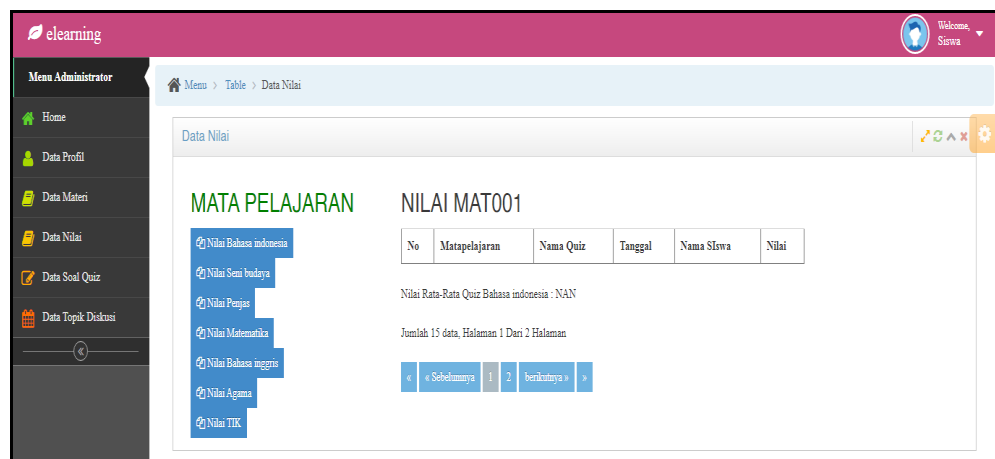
elearning

Welcome, Siswa

Menu Administrator

Home

Data Profil

Data Materi

Data Nilai

Data Soal Quiz

Data Topik Diskusi

«

Menu > Table > Data Nilai

Data Nilai

MATA PELAJARAN

Nilai Bahasa indonesia

Nilai Seni budaya

Nilai Penjas

Nilai Matematika

Nilai Bahasa inggris

Nilai Agama

Nilai TIK

NILAI MAT001

| No | Matapelajaran | Nama Quiz | Tanggal | Nama SIswa | Nilai |
|---|---|---|---|---|---|

Nilai Rata-Rata Quiz Bahasa indonesia : NAN

Jumlah 15 data, Halaman 1 Dari 2 Halaman

« « Sebelumnya 1 2 berikutnya » »